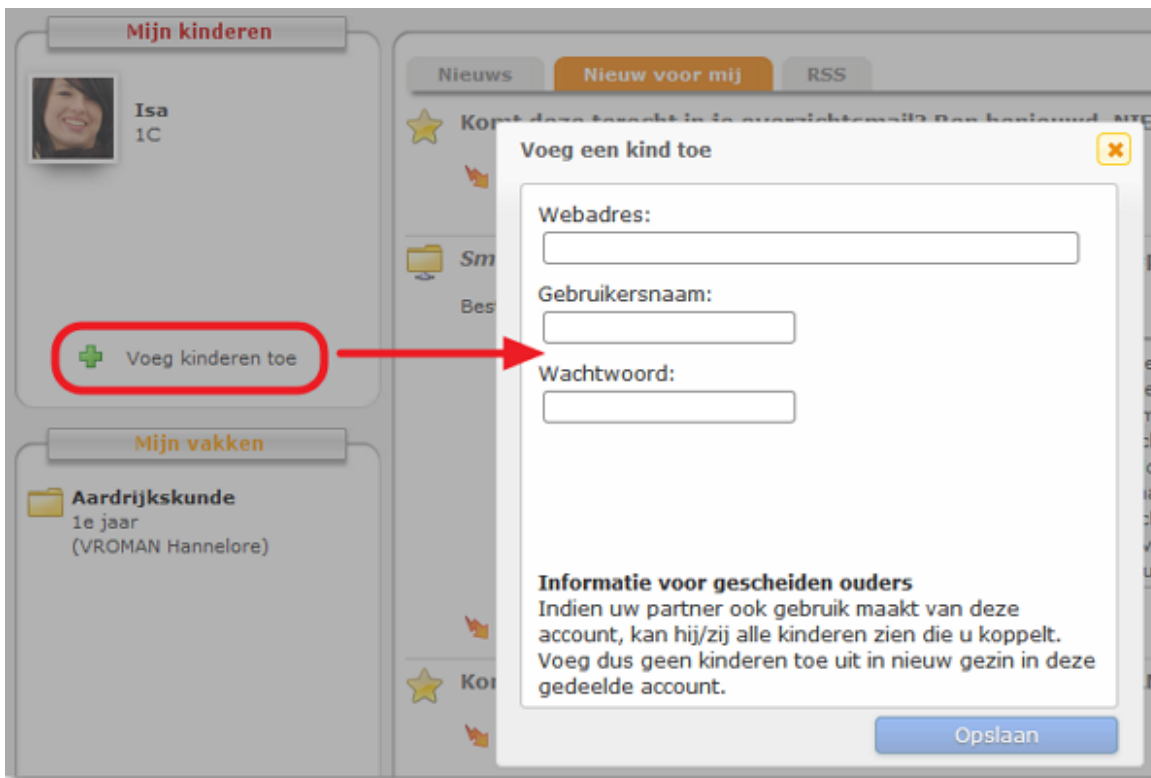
Mijn kinderen

Isa
1C

Voeg kinderen toe

Mijn vakken

Aardrijkskunde
1e jaar
(VROMAN Hannelore)

Nieuws | Nieuw voor mij | RSS

Komt deze terecht in je overzichtsmail? Ben benieuwd. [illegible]

Sm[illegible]

Best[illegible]

Ko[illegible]

Voeg een kind toe

Webadres:

Gebruikersnaam:

Wachtwoord:

Informatie voor gescheiden ouders
Indien uw partner ook gebruik maakt van deze account, kan hij/zij alle kinderen zien die u koppelt. Voeg dus geen kinderen toe uit in nieuw gezin in deze gedeelde account.

Opslaan